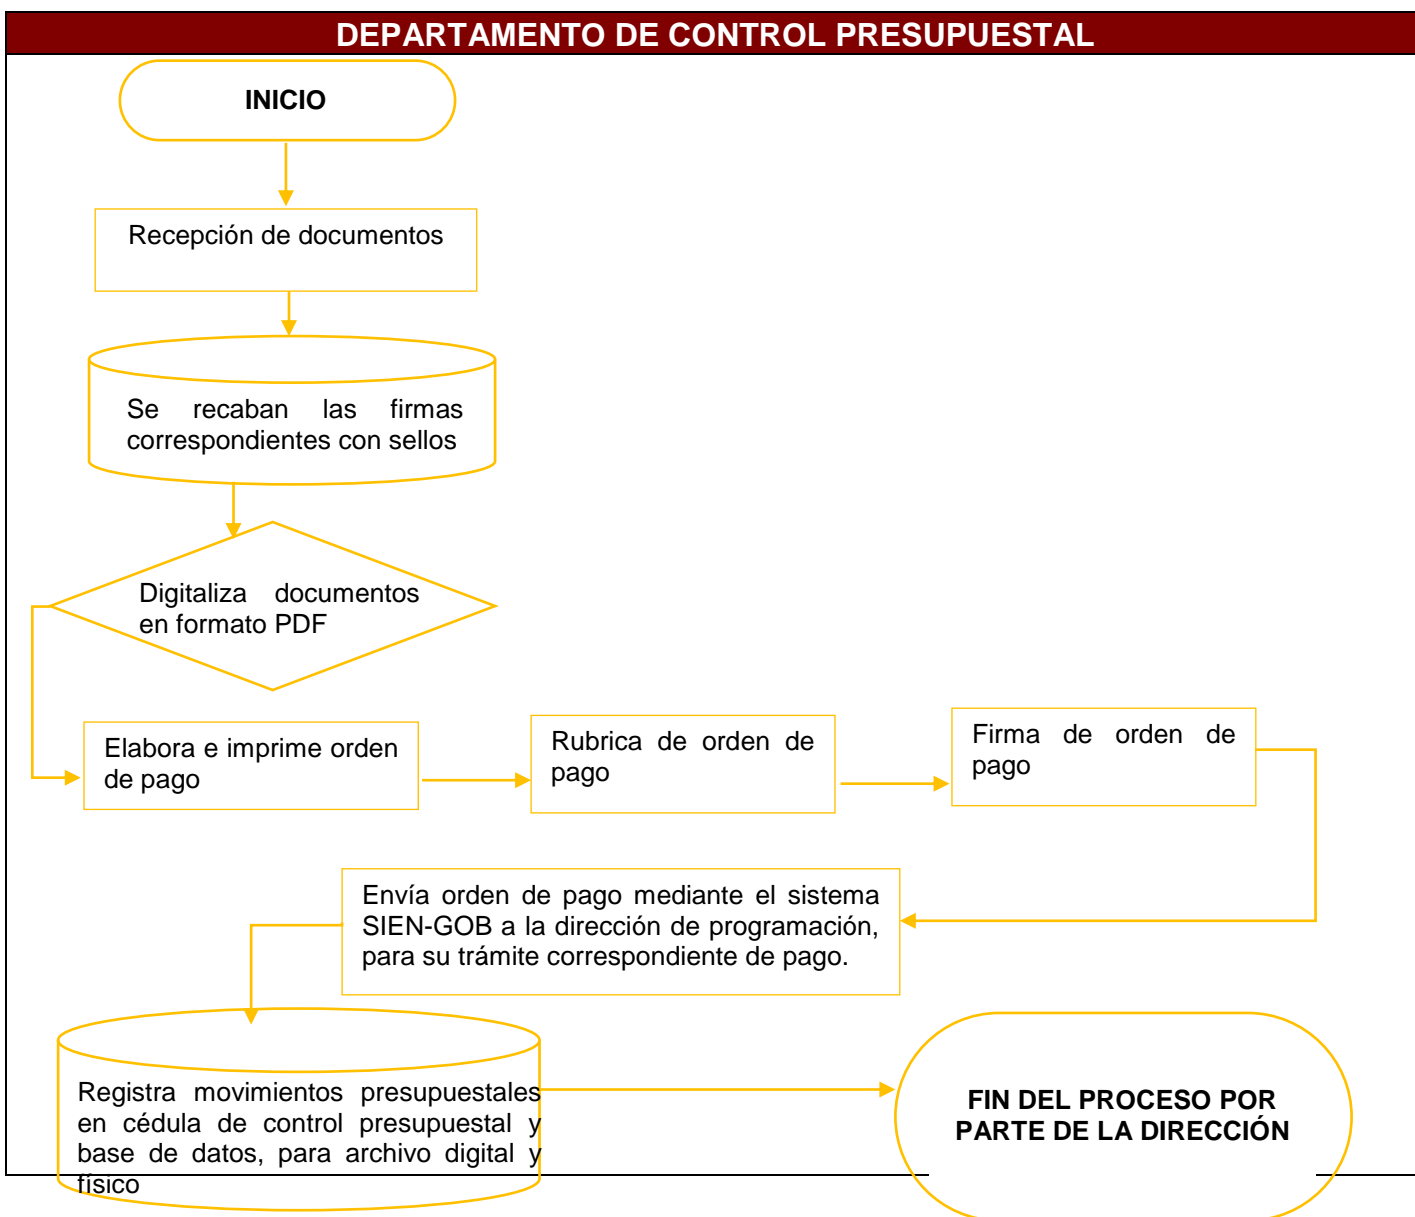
DEPARTAMENTO DE CONTROL PRESUPUESTAL

INICIO

Recepción de documentos

Se recaban las firmas correspondientes con sellos

Digitaliza documentos en formato PDF

Elabora e imprime orden de pago

Rubrica de orden de pago

Firma de orden de pago

Envía orden de pago mediante el sistema SIEN-GOB a la dirección de programación, para su trámite correspondiente de pago.

Registra movimientos presupuestales en cédula de control presupuestal y base de datos, para archivo digital y físico

FIN DEL PROCESO POR PARTE DE LA DIRECCIÓN